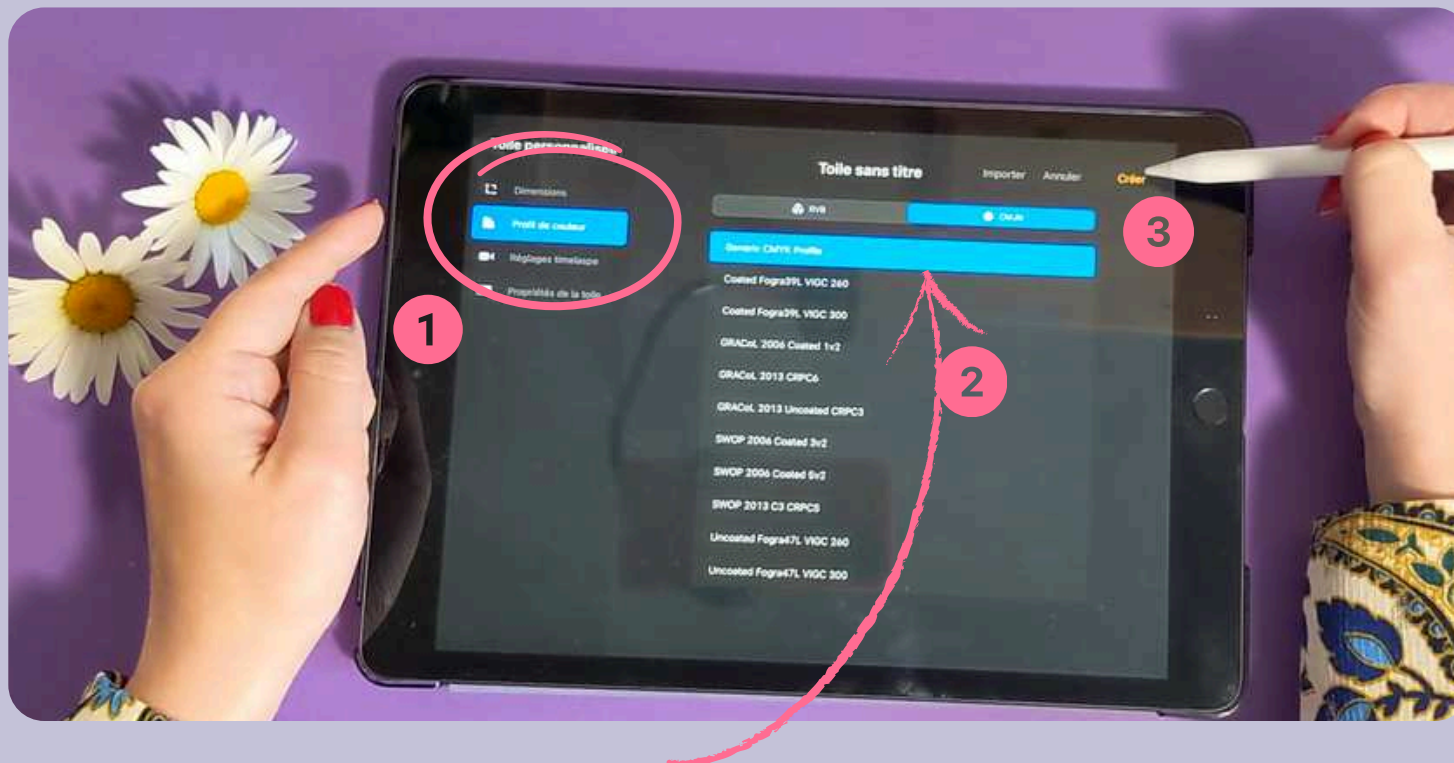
Toile personnalisée
Dimensions
Profil de couleur
Réglages timelapse
Propriétés de la toile

Toile sans titre
Importer
Annuler
Créer

RVB
CMJN

Generic CMYK Profile
Coated Fogra39L VIGC 260
Coated Fogra39L VIGC 300
GRACoL 2006 Coated 1v2
GRACoL 2013 CRPC6
GRACoL 2013 Uncoated CRPC3
SWOP 2006 Coated 3v2
SWOP 2006 Coated 5v2
SWOP 2013 C3 CRPC5
Uncoated Fogra47L VIGC 260
Uncoated Fogra47L VIGC 300

1
2
3